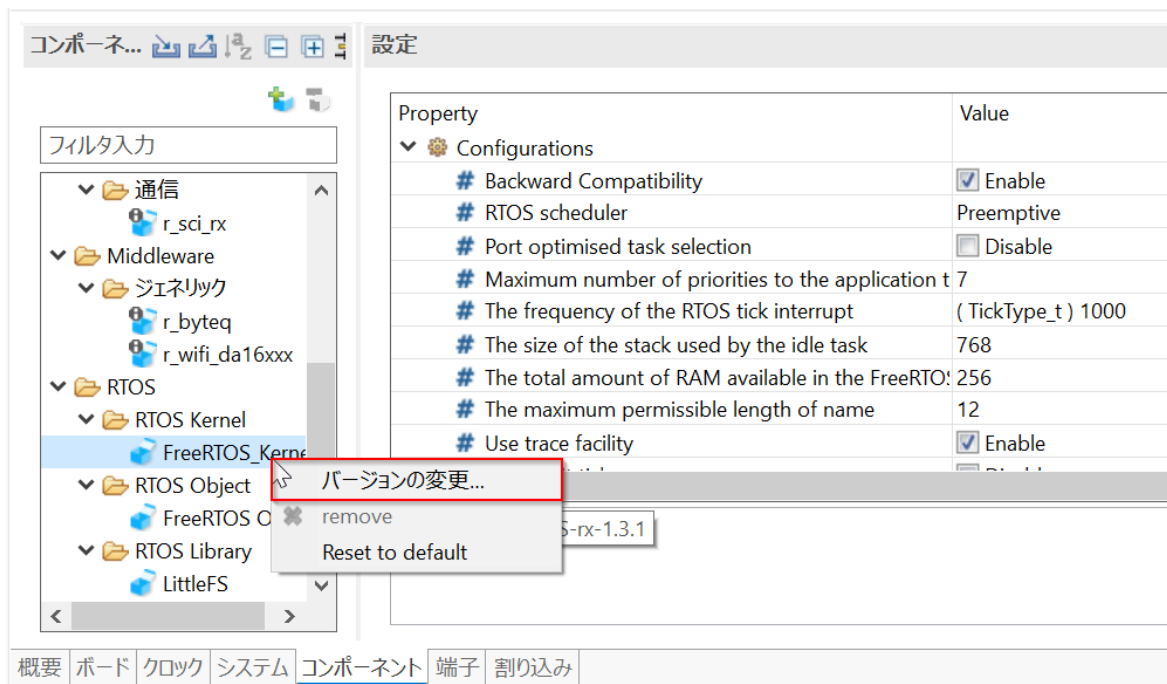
コンポーネ...

設定

フィルタ入力

通信
r_sci_rx
Middleware
ジェネリック
r_byteq
r_wifi_da16xxx
RTOS
RTOS Kernel
FreeRTOS_Kerne
RTOS Object
FreeRTOS O
RTOS Library
LittleFS

| Property | Value |
|---|---|
| Configurations | |
| Backward Compatibility | Enable |
| RTOS scheduler | Preemptive |
| Port optimised task selection | Disable |
| Maximum number of priorities to the application t | 7 |
| The frequency of the RTOS tick interrupt | ( TickType_t ) 1000 |
| The size of the stack used by the idle task | 768 |
| The total amount of RAM available in the FreeRTOS | 256 |
| The maximum permissible length of name | 12 |
| Use trace facility | Enable |

バージョンの変更...
remove
Reset to default

S-rx-1.3.1

概要 ボード クロック システム コンポーネント 端子 割り込み